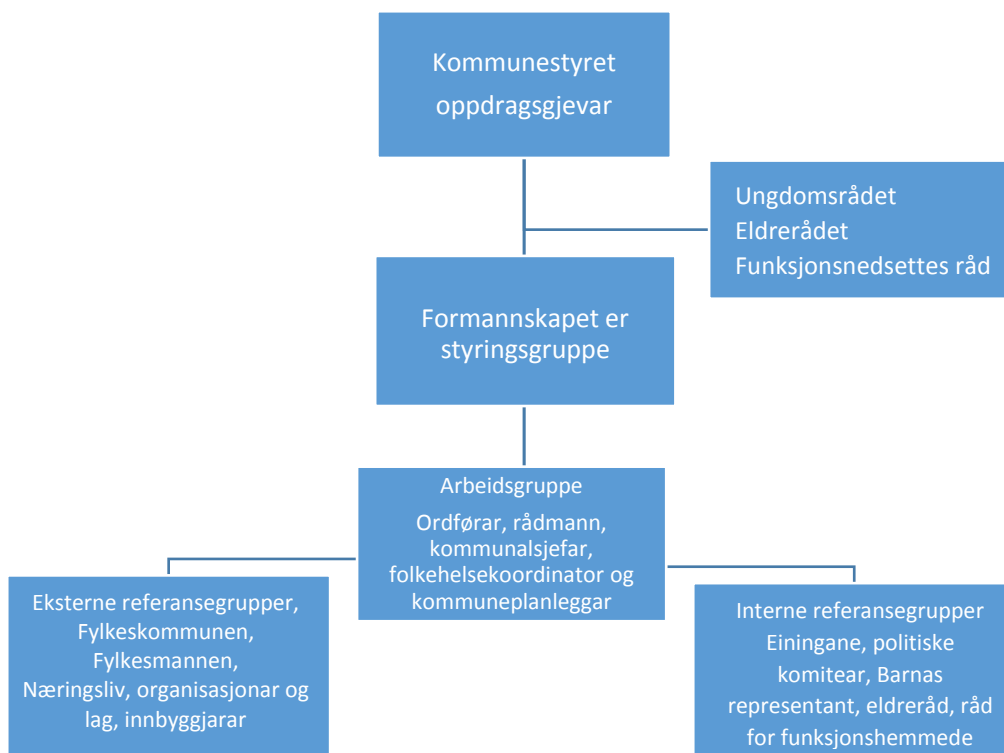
Kommunestyret
oppdragsgjevar

Ungdomsrådet
Eldrerådet
Funksjonsnedsettes råd

Formannskapet er styringsgruppe

Arbeidsgruppe
Ordførar, rådmann, kommunalsjefar, folkehelsekoordinator og kommuneplanleggar

Eksterne referansegrupper, Fylkeskommunen, Fylkesmannen, Næringsliv, organisasjonar og lag, innbyggjarar

Interne referansegrupper
Einingane, politiske komitear, Barnas representant, eldreråd, råd for funksjonshemmede